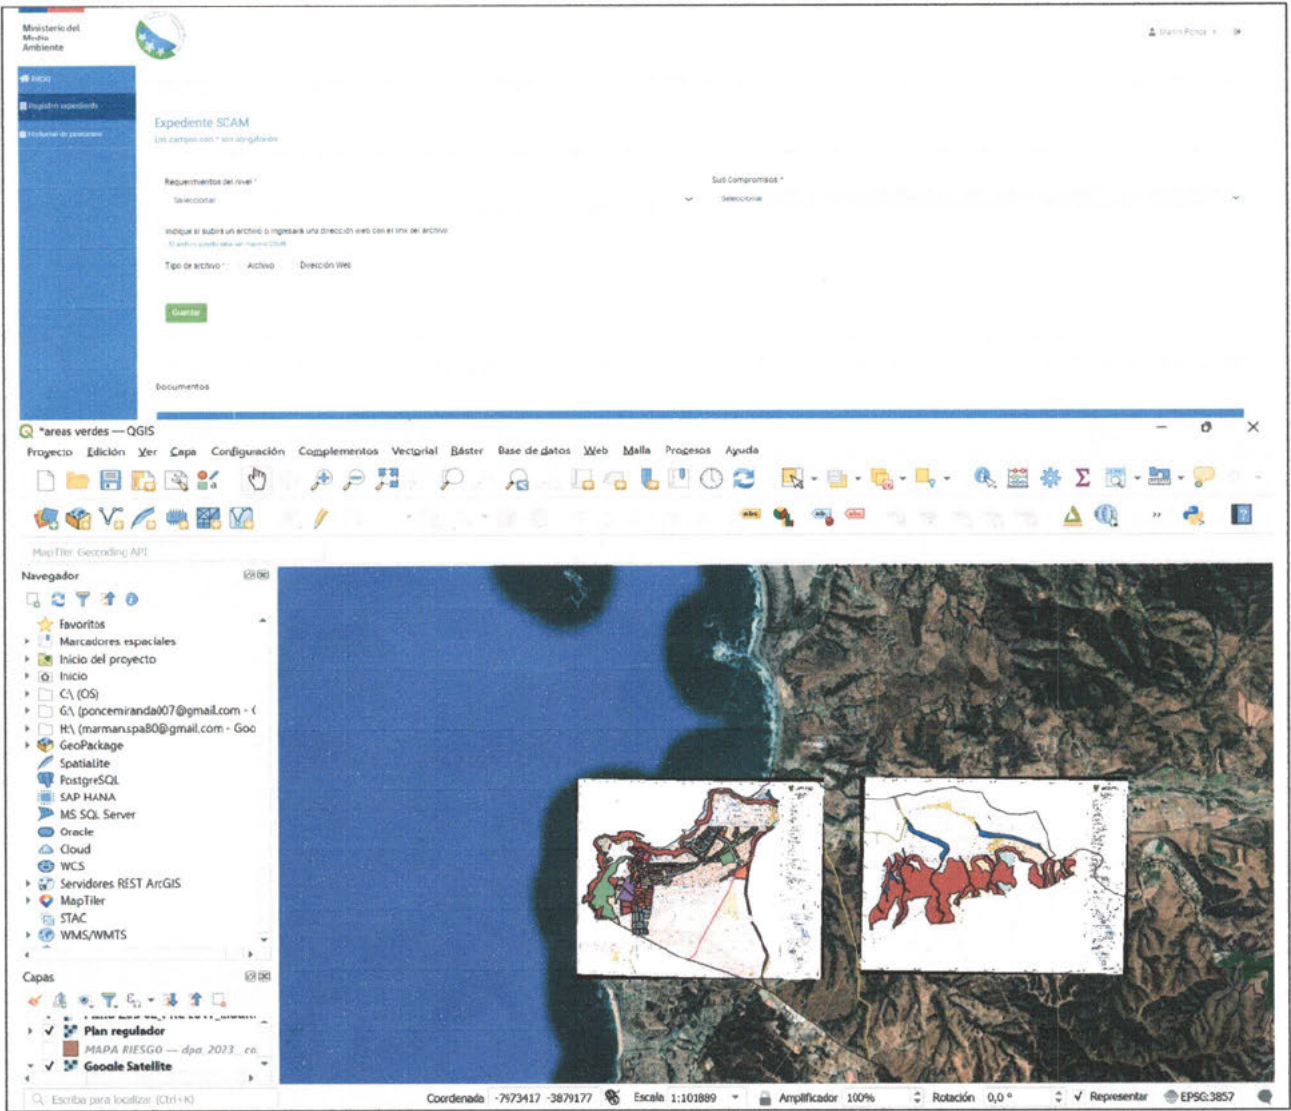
Ministerio del Medio Ambiente

Inicio
Registro expediente
Historial de procesos

Expediente SCAM
Los campos con * son obligatorios

Requerimientos del nivel *
Seleccionar
Sub compromisos *
Seleccionar

Indique si subirá un archivo o ingresará una dirección web con el link del archivo
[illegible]

Tipo de archivo * Archivo Dirección Web

Guardar

Documentos

*areas verdes — QGIS
Proyecto Edición Ver Capa Configuración Complementos Vectorial Ráster Base de datos Web Malla Procesos Ayuda

MapTiler Geocoding API

Navegador
Favoritos
Marcadores espaciales
Inicio del proyecto
Inicio
C:\ (OS)
G:\ (poncemiranda007@gmail.com - (
H:\ (marman.spa80@gmail.com - Goo
GeoPackage
SpatiaLite
PostgreSQL
SAP HANA
MS SQL Server
Oracle
Cloud
WCS
Servidores REST ArcGIS
MapTiler
STAC
WMS/WMTS

Capas
Plan regulador
MAPA RIESGO — dpa_2023_co
Google Satellite

Escriba para localizar (Ctrl+K)
Coordenada -7973417 -3879177 Escala 1:101889 Amplificador 100% Rotación 0,0 ° Representar EPSG:3857